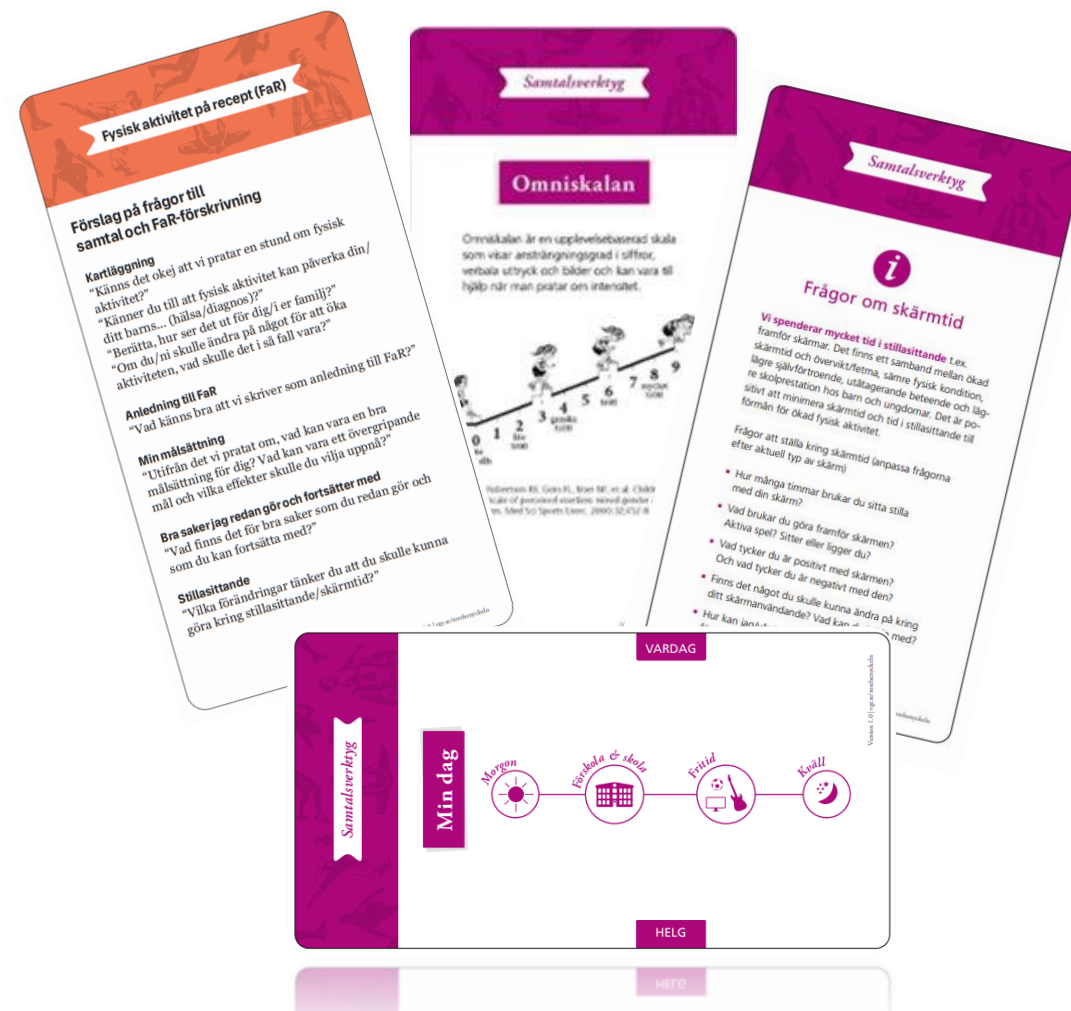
Fysisk aktivitet på recept (FaR)

Förslag på frågor till samtal och FaR-förskrivning

Kartläggning
"Känns det okej att vi pratar en stund om fysisk aktivitet?"
"Känner du till att fysisk aktivitet kan påverka din/ditt barns... (hälsa/diagnos)?"
"Berätta, hur ser det ut för dig/i er familj?"
"Om du/ni skulle ändra på något för att öka aktiviteten, vad skulle det i så fall vara?"

Anledning till FaR
"Vad känns bra att vi skriver som anledning till FaR?"

Min målsättning
"Utifrån det vi pratat om, vad kan vara en bra målsättning för dig? Vad kan vara ett övergripande mål och vilka effekter skulle du vilja uppnå?"

Bra saker jag redan gör och fortsätter med
"Vad finns det för bra saker som du redan gör och som du kan fortsätta med?"

Stillasittande
"Vilka förändringar tänker du att du skulle kunna göra kring stillasittande/skärmtid?"

Samtalsverktyg

Omniskalan

Omniskalan är en upplevelsebaserad skala som visar ansträngningsgrad i siffror, verbala uttryck och bilder och kan vara till hjälp när man pratar om intensitet.

0 1 2 3 4 5 6 7 8 9

Robertson RJ, Goss FL, Boer NF, et al. Childr scale of perceived exertion mixed gender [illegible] Med Sci Sports Exerc. 2000;32:452-8

Samtalsverktyg

i

Frågor om skärmtid

Vi spenderar mycket tid i stillasittande t.ex. framför skärmar. Det finns ett samband mellan ökad skärmtid och övervikt/fetma, sämre fysisk kondition, lägre självförtroende, utåtagerande beteende och lägre skolprestation hos barn och ungdomar. Det är positivt att minimera skärmtid och tid i stillasittande till förmån för ökad fysisk aktivitet.

Frågor att ställa kring skärmtid (anpassa frågorna efter aktuell typ av skärm)

• Hur många timmar brukar du sitta stilla med din skärm?
• Vad brukar du göra framför skärmen? Aktiva spel? Sitter eller ligger du?
• Vad tycker du är positivt med skärmen? Och vad tycker du är negativt med den?
• Finns det något du skulle kunna ändra på kring ditt skärmanvändande? Vad kan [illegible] med?
• Hur kan jag/vi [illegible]

Samtalsverktyg

Min dag

VARDAG

Morgon
Förskola & skola
Fritid
Kväll

HELG